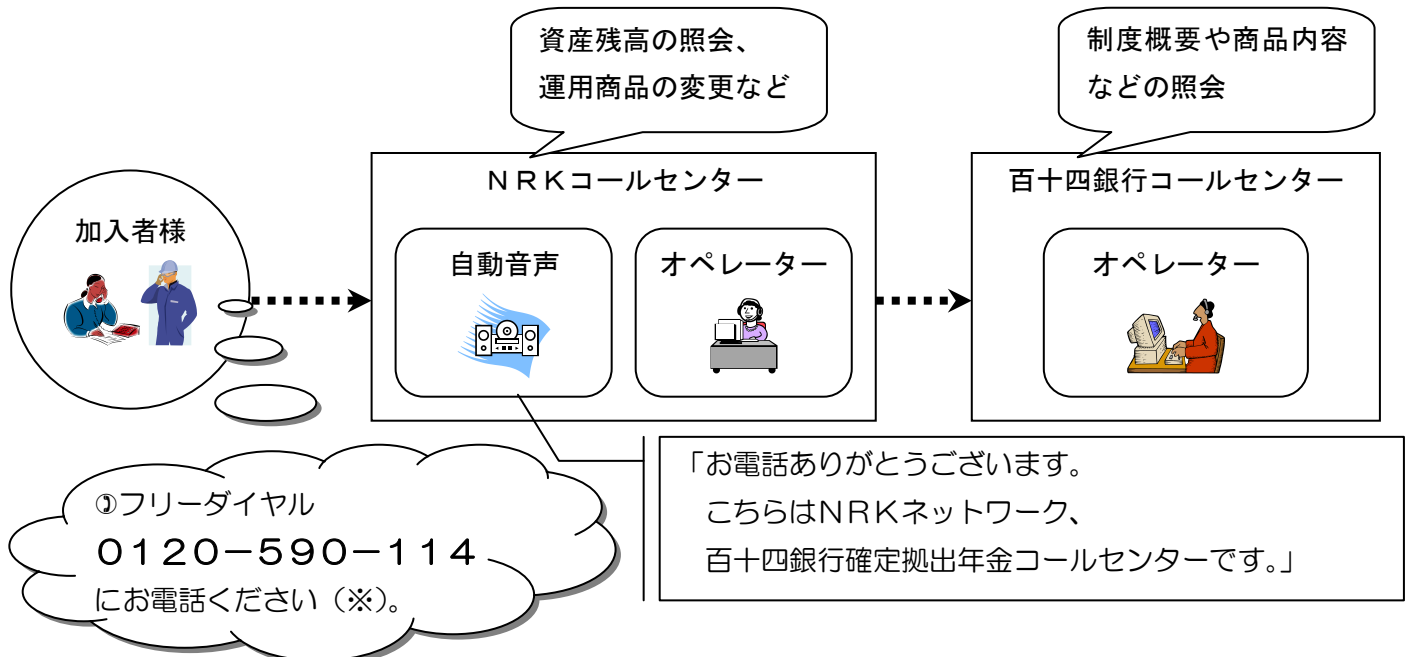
資産残高の照会、
運用商品の変更など

制度概要や商品内容
などの照会

加入者様

ＮＲＫコールセンター

自動音声

オペレーター

百十四銀行コールセンター

オペレーター

「お電話ありがとうございます。
こちらはＮＲＫネットワーク、
百十四銀行確定拠出年金コールセンターです。」

✆フリーダイヤル
０１２０－５９０－１１４
にお電話ください（※）。